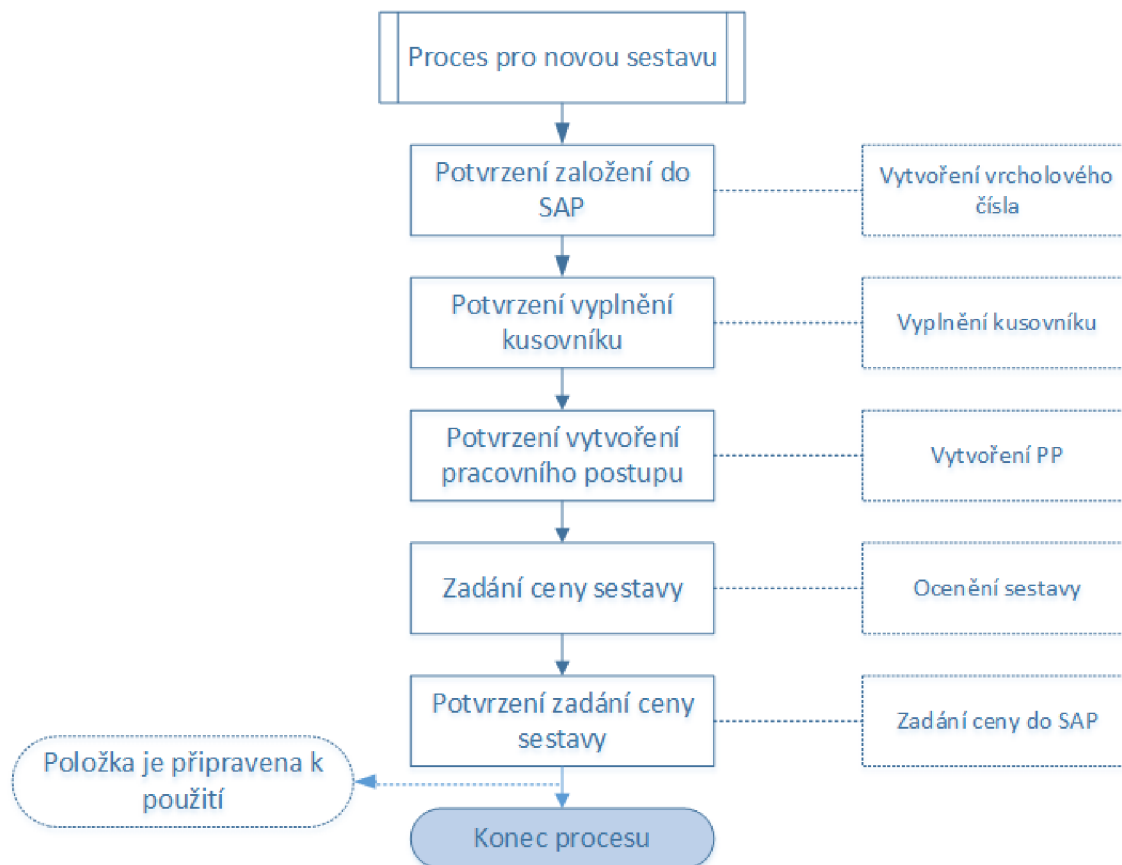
Proces pro novou sestavu

Potvrzení založení do SAP

Vytvoření vrcholového čísla

Potvrzení vyplnění kusovníku

Vyplnění kusovníku

Potvrzení vytvoření pracovního postupu

Vytvoření PP

Zadání ceny sestavy

Ocenění sestavy

Potvrzení zadání ceny sestavy

Zadání ceny do SAP

Položka je připravena k použití

Konec procesu